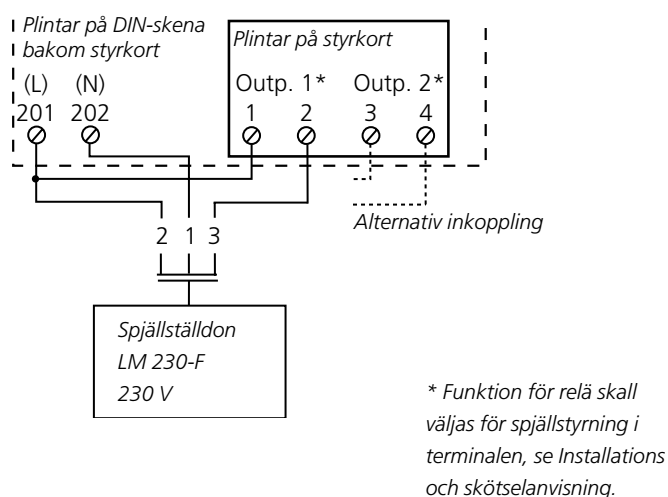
Plintar på DIN-skena bakom styrkort

Plintar på styrkort

(L) (N)
201 202

Outp. 1* Outp. 2*
1 2 3 4

Alternativ inkoppling

2 1 3

Spjällställdon
LM 230-F
230 V

* Funktion för relä skall väljas för spjällstyrning i terminalen, se Installations och skötselanvisning.